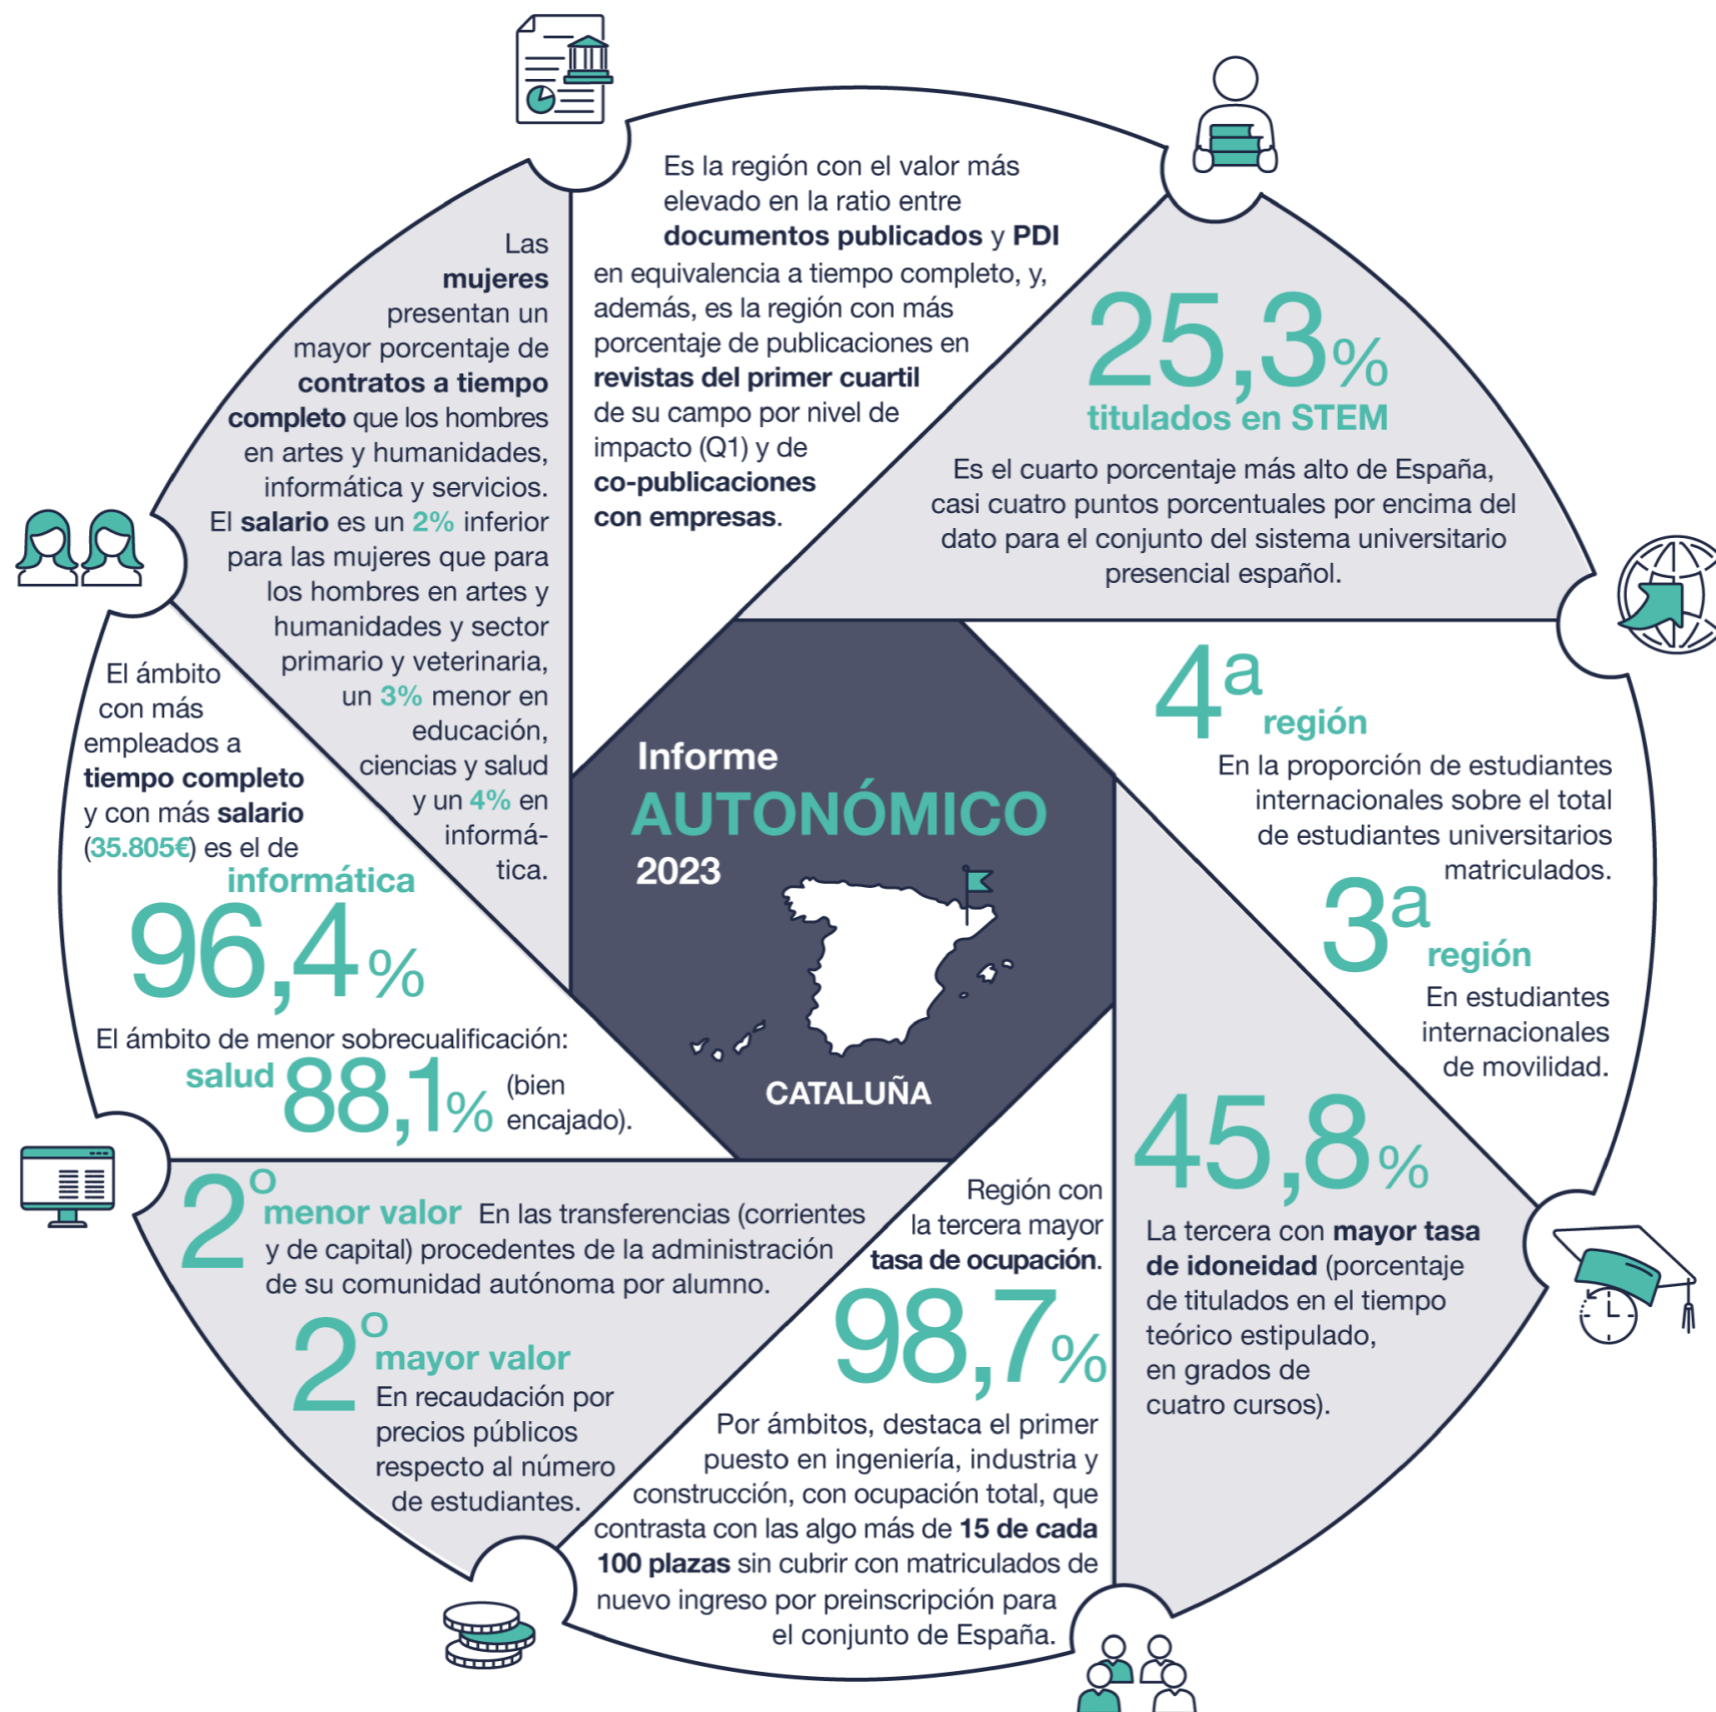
Es la región con el valor más elevado en la ratio entre **documentos publicados** y **PDI** en equivalencia a tiempo completo, y, además, es la región con más porcentaje de publicaciones en **revistas del primer cuartil** de su campo por nivel de impacto (Q1) y de **co-publicaciones con empresas**.

25,3%
titulados en STEM
Es el cuarto porcentaje más alto de España, casi cuatro puntos porcentuales por encima del dato para el conjunto del sistema universitario presencial español.

Las **mujeres** presentan un mayor porcentaje de **contratos a tiempo completo** que los hombres en artes y humanidades, informática y servicios. El **salario** es un 2% inferior para las mujeres que para los hombres en artes y humanidades y sector primario y veterinaria, un 3% menor en educación, ciencias y salud y un 4% en informática.

El ámbito con más empleados a **tiempo completo** y con más **salario** (35.805€) es el de informática
96,4%
El ámbito de menor sobrecualificación: salud 88,1% (bien encajado).

Informe
AUTONÓMICO
2023
CATALUÑA

4ª región
En la proporción de estudiantes internacionales sobre el total de estudiantes universitarios matriculados.

3ª región
En estudiantes internacionales de movilidad.

45,8%
La tercera con **mayor tasa de idoneidad** (porcentaje de titulados en el tiempo teórico estipulado, en grados de cuatro cursos).

Región con la tercera mayor **tasa de ocupación**.
98,7%
Por ámbitos, destaca el primer puesto en ingeniería, industria y construcción, con ocupación total, que contrasta con las algo más de **15 de cada 100 plazas** sin cubrir con matriculados de nuevo ingreso por preinscripción para el conjunto de España.

2º menor valor En las transferencias (corrientes y de capital) procedentes de la administración de su comunidad autónoma por alumno.

2º mayor valor
En recaudación por precios públicos respecto al número de estudiantes.